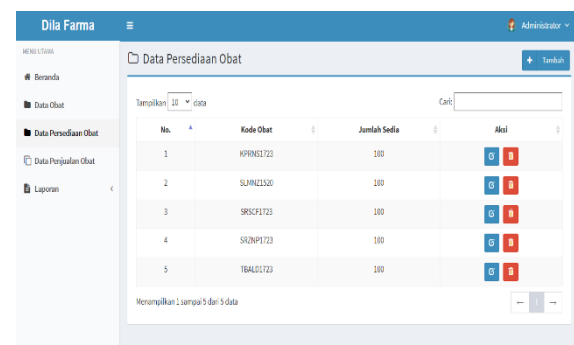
Dila Farma

Administrator

MENU UTAMA

Beranda

Data Obat

Data Persediaan Obat

Data Penjualan Obat

Laporan

Data Persediaan Obat

+ Tambah

Tampilkan 10 data

Cari:

| No. | Kode Obat | Jumlah Sedia | Aksi |
|---|---|---|---|
| 1 | KPRMS1723 | 100 | |
| 2 | SLMNZ1520 | 100 | |
| 3 | SRSCF1723 | 100 | |
| 4 | SRZNP1723 | 100 | |
| 5 | TBALD1723 | 100 | |

Menampilkan 1 sampai 5 dari 5 data

← 1 →